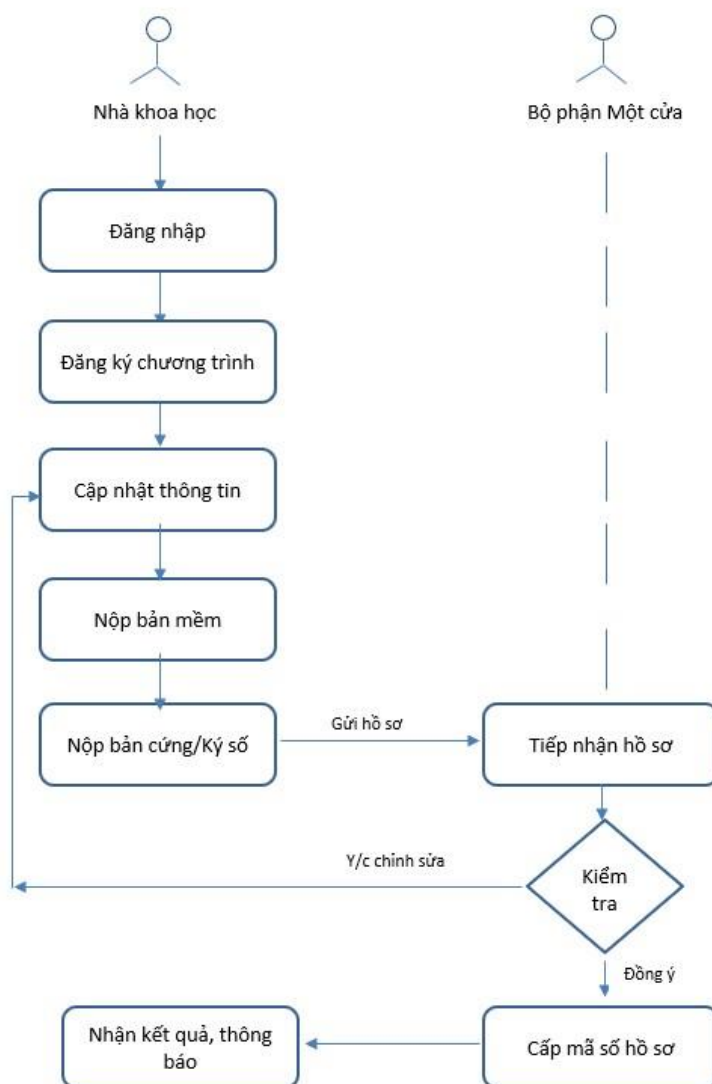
Nhà khoa học

Bộ phận Một cửa

Đăng nhập

Đăng ký chương trình

Cập nhật thông tin

Nộp bản mềm

Nộp bản cứng/Ký số

Gửi hồ sơ

Tiếp nhận hồ sơ

Y/c chỉnh sửa

Kiểm tra

Đồng ý

Nhận kết quả, thông báo

Cấp mã số hồ sơ